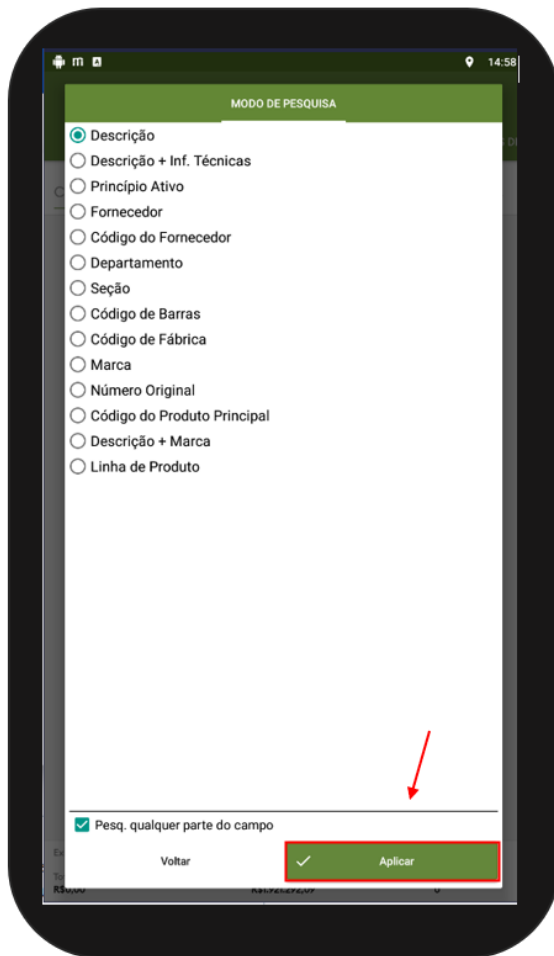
14:58

MODO DE PESQUISA

Descrição
Descrição + Inf. Técnicas
Princípio Ativo
Fornecedor
Código do Fornecedor
Departamento
Seção
Código de Barras
Código de Fábrica
Marca
Número Original
Código do Produto Principal
Descrição + Marca
Linha de Produto

Pesq. qualquer parte do campo

Voltar
Aplicar